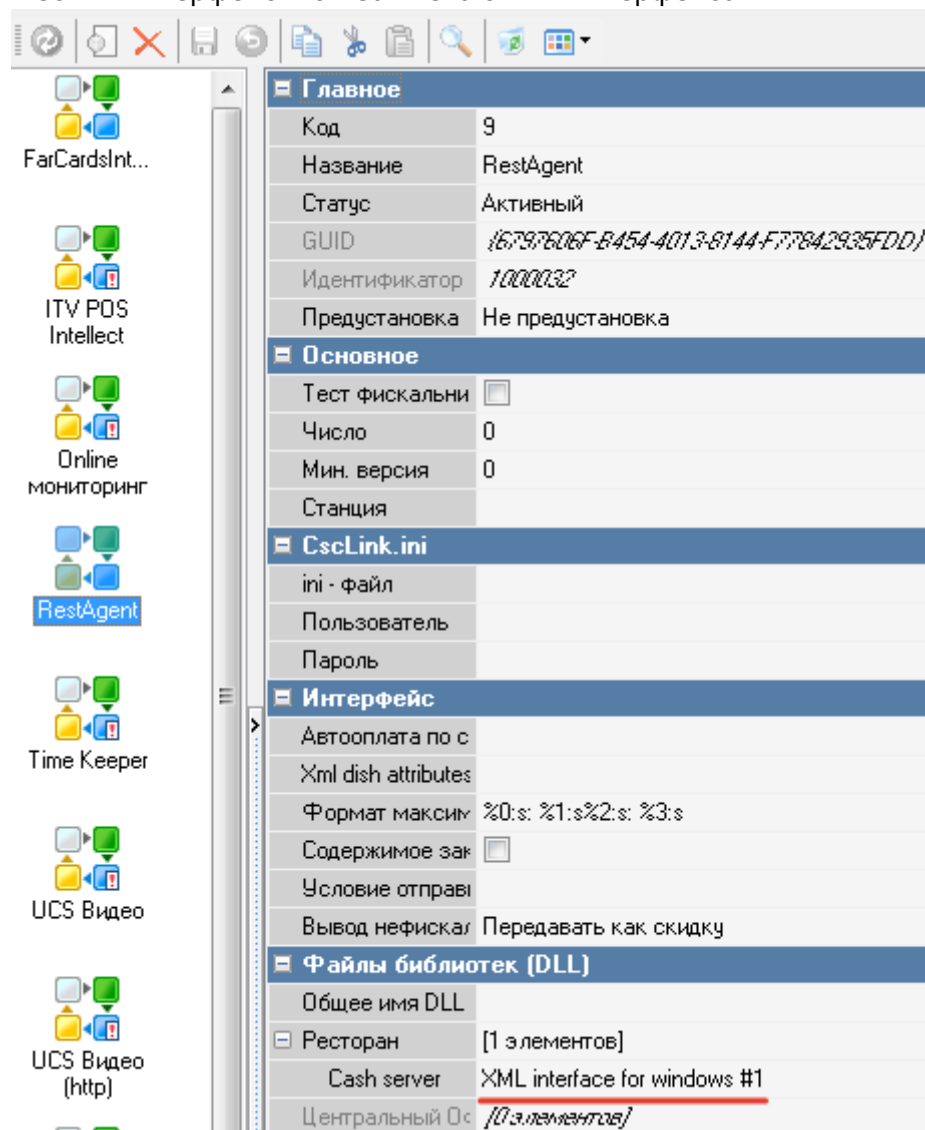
FarCardsInt...

ITV POS Intellect

Online мониторинг

RestAgent

Time Keeper

UCS Видео

UCS Видео (http)

⊟ Главное

| | |
|---|---|
| Код | 9 |
| Название | RestAgent |
| Статус | Активный |
| GUID | {6797606F-B454-4013-8144-F77842935FDD} |
| Идентификатор | 1000032 |
| Предустановка | Не предустановка |

⊟ Основное

| | |
|---|---|
| Тест фискальни | |
| Число | 0 |
| Мин. версия | 0 |
| Станция | |

⊟ CscLink.ini

| | |
|---|---|
| ini - файл | |
| Пользователь | |
| Пароль | |

⊟ Интерфейс

| | |
|---|---|
| Автооплата по с | |
| Xml dish attributes | |
| Формат максим | %0:s: %1:s%2:s: %3:s |
| Содержимое зак | |
| Условие отправ | |
| Вывод нефискал | Передавать как скидку |

⊟ Файлы библиотек (DLL)

| | |
|---|---|
| Общее имя DLL | |
| ⊟ Ресторан | [1 элементов] |
| Cash server | XML interface for windows #1 |
| Центральный Ос | [0 элементов] |